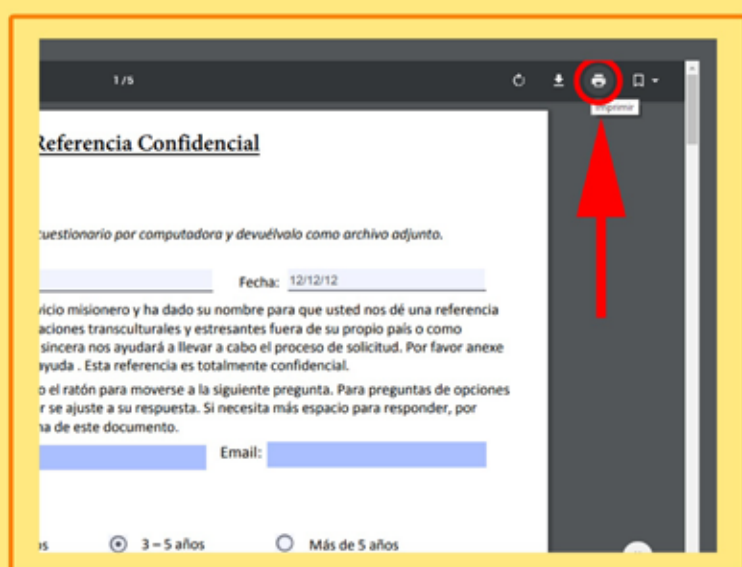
1 / 5

Imprimir

Referencia Confidencial

cuestionario por computadora y devuélvalo como archivo adjunto.

Fecha: 12/12/12

vicio misionero y ha dado su nombre para que usted nos dé una referencia aciones transculturales y estresantes fuera de su propio país o como sincera nos ayudará a llevar a cabo el proceso de solicitud. Por favor anexe ayuda . Esta referencia es totalmente confidencial.

o el ratón para moverse a la siguiente pregunta. Para preguntas de opciones r se ajuste a su respuesta. Si necesita más espacio para responder, por na de este documento.

Email:

os 3 – 5 años Más de 5 años